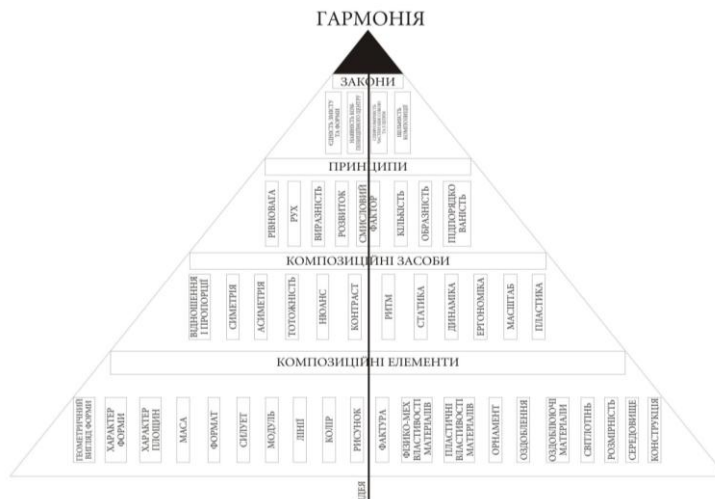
ГАРМОНІЯ

ЗАКОНИ

ЄДНІСТЬ ЗМІСТУ ТА ФОРМИ

ЗАЛЕЖНІСТЬ ВІД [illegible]

СПІВПІДПОРЯДКОВАНІСТЬ ЧАСТИН ТА ЦІЛОГО

ЦІЛІСНІСТЬ КОМПОЗИЦІЇ

ПРИНЦИПИ

РІВНОВАГА

РУХ

ВИРАЗНІСТЬ

РОЗВИТОК

СМИСЛОВИЙ ФАКТОР

КІЛЬКІСТЬ

ОБРАЗНІСТЬ

ПІДПОРЯДКОВАНІСТЬ

КОМПОЗИЦІЙНІ ЗАСОБИ

ВІДНОШЕННЯ І ПРОПОРЦІЇ

СИМЕТРІЯ

АСИМЕТРІЯ

ТОТОЖНІСТЬ

НЮАНС

КОНТРАСТ

РИТМ

СТАТИКА

ДИНАМІКА

ЕРГОНОМІКА

МАСШТАБ

ПЛАСТИКА

КОМПОЗИЦІЙНІ ЕЛЕМЕНТИ

ГЕОМЕТРИЧНИЙ ВИГЛЯД ФОРМИ

ХАРАКТЕР ФОРМИ

ХАРАКТЕР ПЛОЩИН

МАСА

ФОРМАТ

СИЛУЕТ

МОДУЛЬ

ЛІНІЇ

КОЛІР

РИСУНОК

ФАКТУРА

ФІЗИКО-МЕХ ВЛАСТИВОСТІ МАТЕРІАЛІВ

ПЛАСТИЧНІ ВЛАСТИВОСТІ МАТЕРІАЛІВ

ОРНАМЕНТ

ОЗДОБЛЕННЯ

ОЗДОБЛЮЮЧІ МАТЕРІАЛИ

СВІТЛОТІНЬ

РОЗМІРНІСТЬ

СЕРЕДОВИЩЕ

КОНСТРУКЦІЯ

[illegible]ДЕЯ